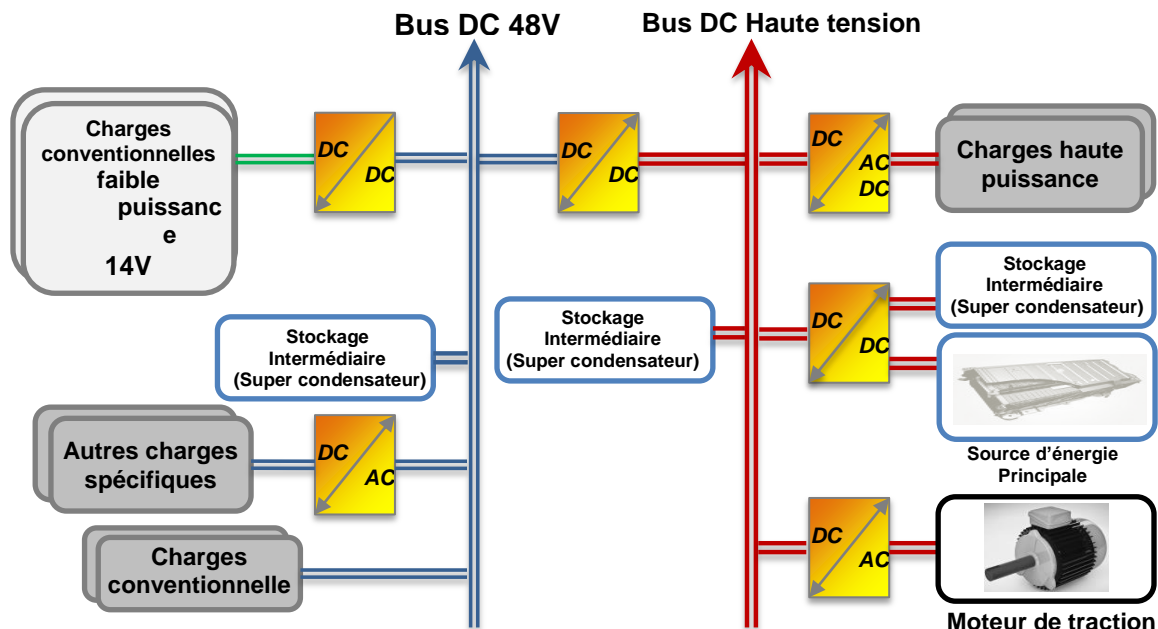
Bus DC 48V

Bus DC Haute tension

Charges conventionnelles faible puissance 14V

DC DC

DC DC

DC AC DC

Charges haute puissance

Stockage Intermédiaire (Super condensateur)

Stockage Intermédiaire (Super condensateur)

Stockage Intermédiaire (Super condensateur)

DC DC

Source d'énergie Principale

Autres charges spécifiques

DC AC

Charges conventionnelle

DC AC

Moteur de traction